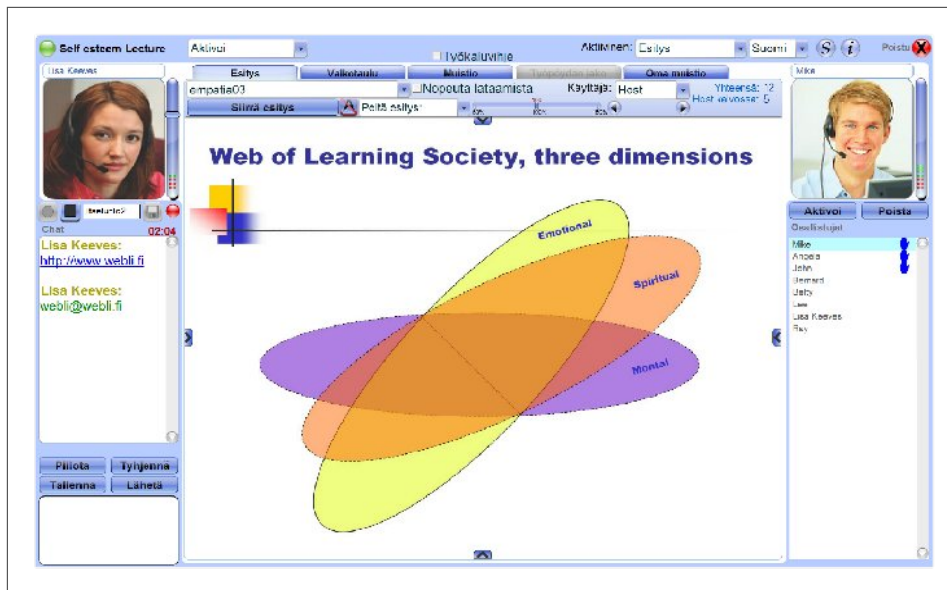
Self esteem Lecture
Aktivoi
Työkaluvihje
Aktiivinen: Esitys
Suomi
Poistu
Lisa Keeves
Esitys
Valkotaulu
Muistio
Työpöydän jako
Oma muistio
Mike
empatia03
Nopeuta lataamista
Käyttäjä: Host
Yhteensä: 12
Host ja vossa: 5
Siirrä esitys
Peitä esitys
Web of Learning Society, three dimensions
Emotional
Spiritual
Mental
Chat
02:04
Lisa Keeves:
http://www.webli.fi
Lisa Keeves:
webli@webli.fi
Aktivoi
Poista
Osallistujat
Mike
Angela
John
Bernard
Betty
Lee
Lisa Keeves
Ray
Piilota
Tyhjennä
Tallenna
Lähetä